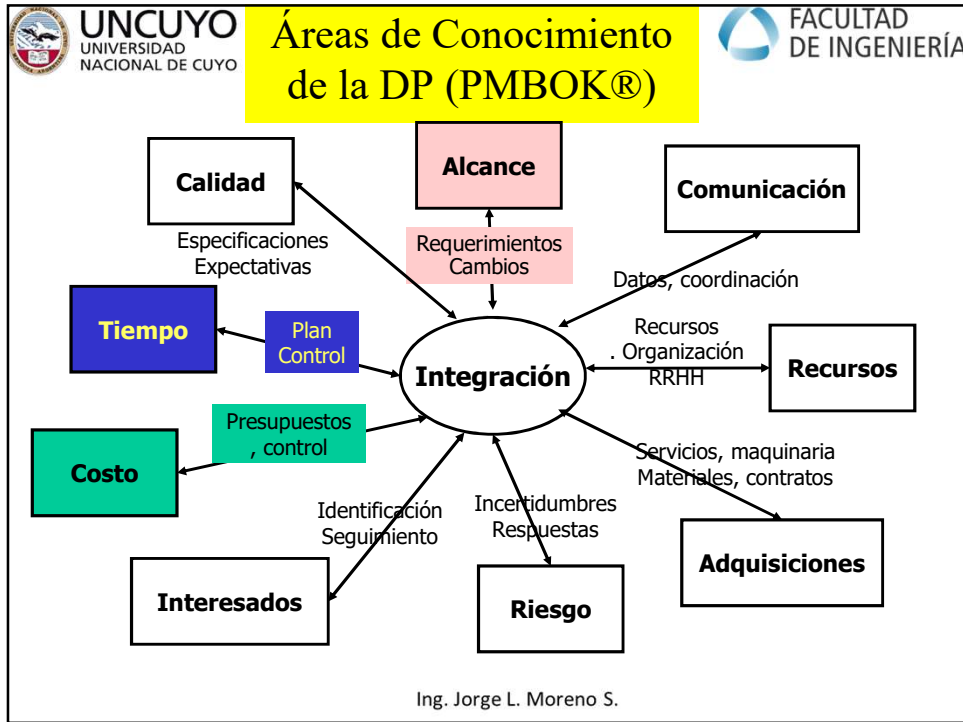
UNCUYO
UNIVERSIDAD NACIONAL DE CUYO

Áreas de Conocimiento de la DP (PMBOK®)

FACULTAD DE INGENIERÍA

Calidad

Especificaciones
Expectativas

Alcance

Requerimientos
Cambios

Comunicación

Datos, coordinación

Tiempo

Plan
Control

Integración

Recursos
. Organización
RRHH

Recursos

Presupuestos
, control

Costo

Servicios, maquinaria
Materiales, contratos

Identificación
Seguimiento

Incertidumbres
Respuestas

Adquisiciones

Interesados

Riesgo

Ing. Jorge L. Moreno S.